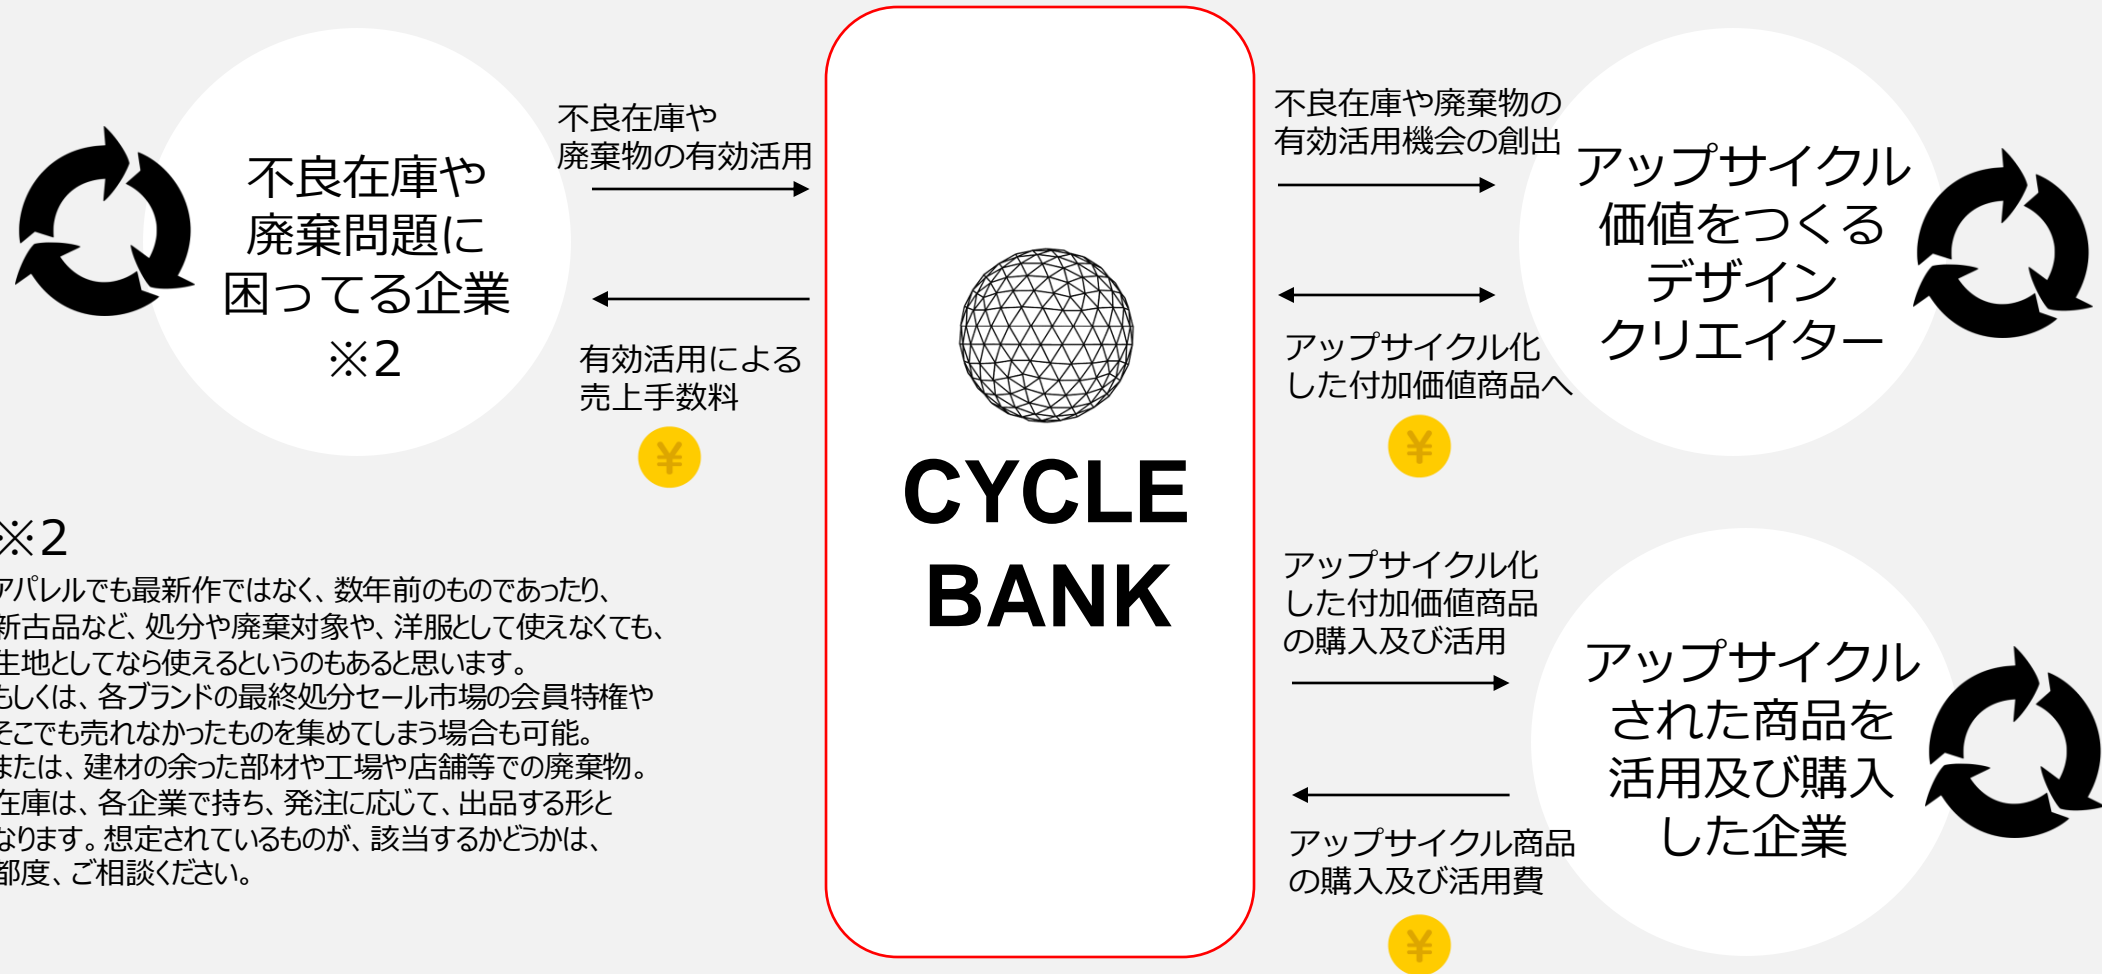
不良在庫や廃棄問題に困ってる企業
※2

不良在庫や廃棄物の有効活用

有効活用による売上手数料

¥

CYCLE BANK

不良在庫や廃棄物の有効活用機会の創出

アップサイクル化した付加価値商品へ

¥

アップサイクル価値をつくるデザインクリエイター

アップサイクル化した付加価値商品の購入及び活用

アップサイクル商品の購入及び活用費

¥

アップサイクルされた商品を活用及び購入した企業

※2
アパレルでも最新作ではなく、数年前のものであったり、新古品など、処分や廃棄対象や、洋服として使えなくても、生地としてなら使えるというのもあると思います。
もしくは、各ブランドの最終処分セール市場の会員特権やそこでも売れなかったものを集めてしまう場合も可能。
または、建材の余った部材や工場や店舗等での廃棄物。
在庫は、各企業で持ち、発注に応じて、出品する形となります。想定されているものが、該当するかどうかは、都度、ご相談ください。